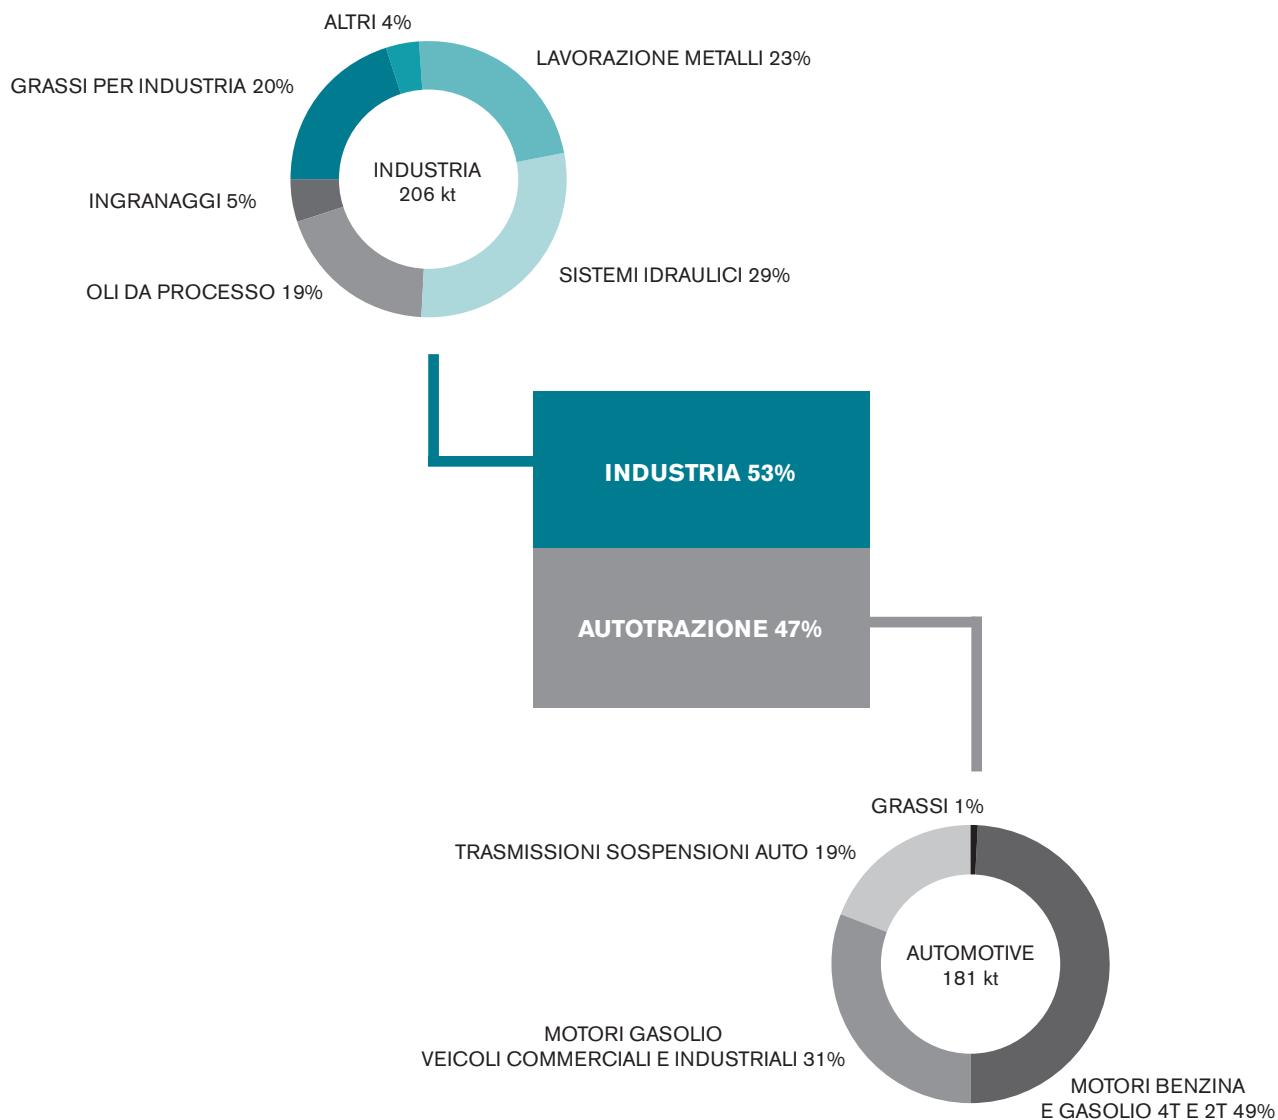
ALTRI 4%

LAVORAZIONE METALLI 23%

GRASSI PER INDUSTRIA 20%

INDUSTRIA
206 kt

INGRANAGGI 5%

SISTEMI IDRAULICI 29%

OLI DA PROCESSO 19%

INDUSTRIA 53%

AUTOTRAZIONE 47%

GRASSI 1%

TRASMISSIONI SOSPENSIONI AUTO 19%

AUTOMOTIVE
181 kt

MOTORI GASOLIO
VEICOLI COMMERCIALI E INDUSTRIALI 31%

MOTORI BENZINA
E GASOLIO 4T E 2T 49%